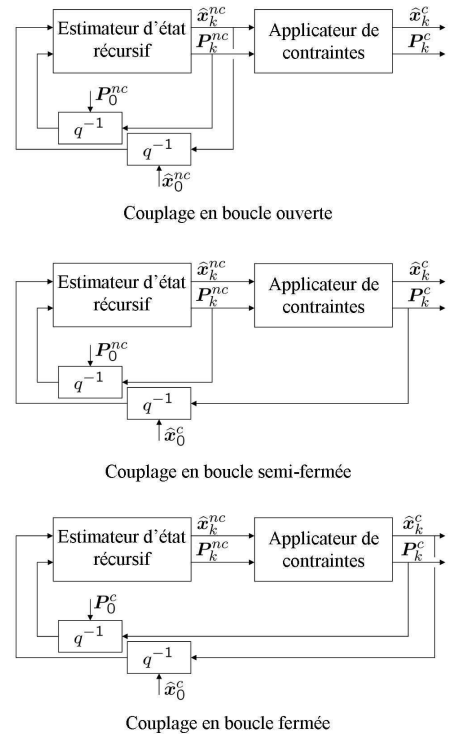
Estimateur d'état récursif

$\widehat{\boldsymbol{x}}_k^{nc}$

$\boldsymbol{P}_k^{nc}$

Applicateur de contraintes

$\widehat{\boldsymbol{x}}_k^{c}$

$\boldsymbol{P}_k^{c}$

$\boldsymbol{P}_0^{nc}$

$q^{-1}$

$q^{-1}$

$\widehat{\boldsymbol{x}}_0^{nc}$

Couplage en boucle ouverte

Estimateur d'état récursif

$\widehat{\boldsymbol{x}}_k^{nc}$

$\boldsymbol{P}_k^{nc}$

Applicateur de contraintes

$\widehat{\boldsymbol{x}}_k^{c}$

$\boldsymbol{P}_k^{c}$

$\boldsymbol{P}_0^{nc}$

$q^{-1}$

$q^{-1}$

$\widehat{\boldsymbol{x}}_0^{c}$

Couplage en boucle semi-fermée

Estimateur d'état récursif

$\widehat{\boldsymbol{x}}_k^{nc}$

$\boldsymbol{P}_k^{nc}$

Applicateur de contraintes

$\widehat{\boldsymbol{x}}_k^{c}$

$\boldsymbol{P}_k^{c}$

$\boldsymbol{P}_0^{c}$

$q^{-1}$

$q^{-1}$

$\widehat{\boldsymbol{x}}_0^{c}$

Couplage en boucle fermée